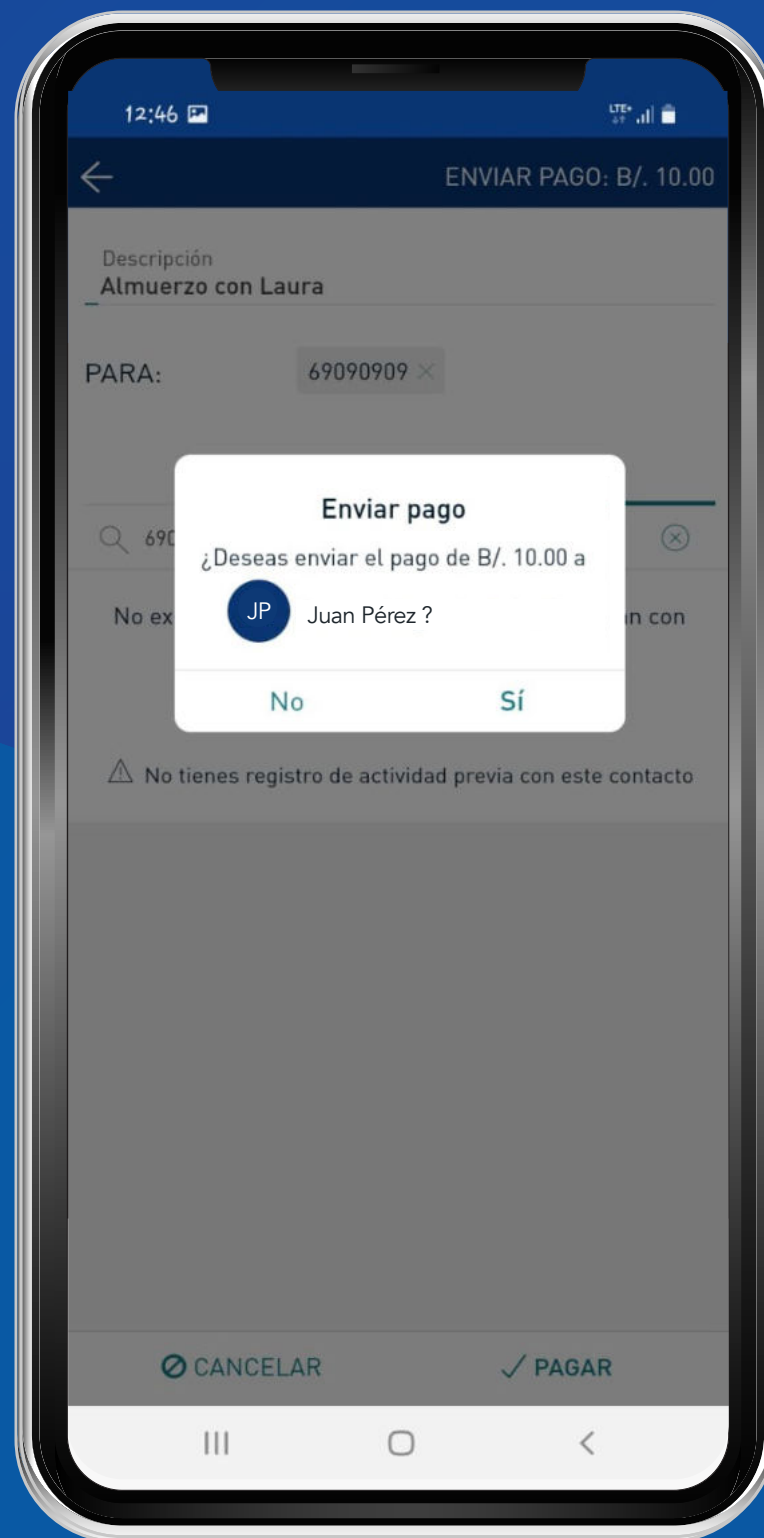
12:46

LTE

ENVIAR PAGO: B/. 10.00

Descripción
Almuerzo con Laura

PARA: 69090909 ×

690

No ex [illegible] n con

Enviar pago
¿Deseas enviar el pago de B/. 10.00 a

JP Juan Pérez ?

No Sí

⚠ No tienes registro de actividad previa con este contacto

CANCELAR

PAGAR